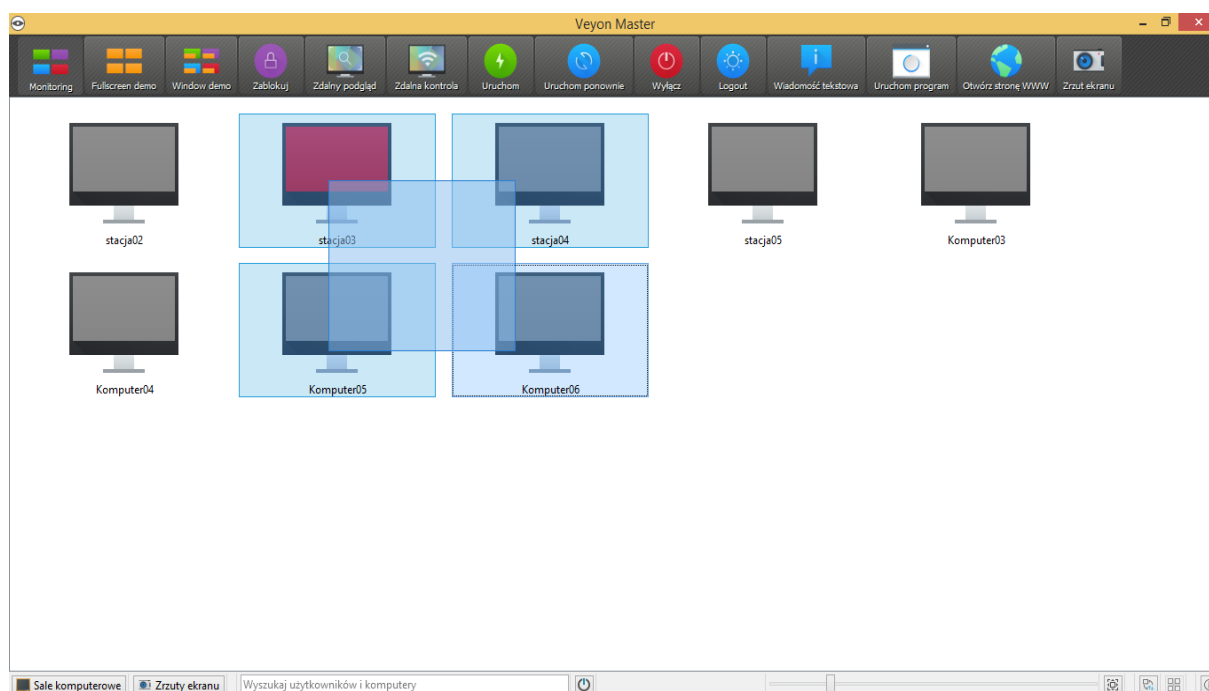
Veyon Master

Monitoring Fullscreen demo Window demo Zablokuj Zdalny podgląd Zdalna kontrola Uruchom Uruchom ponownie Wyłącz Logout Wiadomość tekstowa Uruchom program Otwórz stronę WWW Zrzut ekranu

stacja02
stacja03
stacja04
stacja05
Komputer03
Komputer04
Komputer05
Komputer06

Sale komputerowe Zrzuty ekranu Wyszukaj użytkowników i komputery